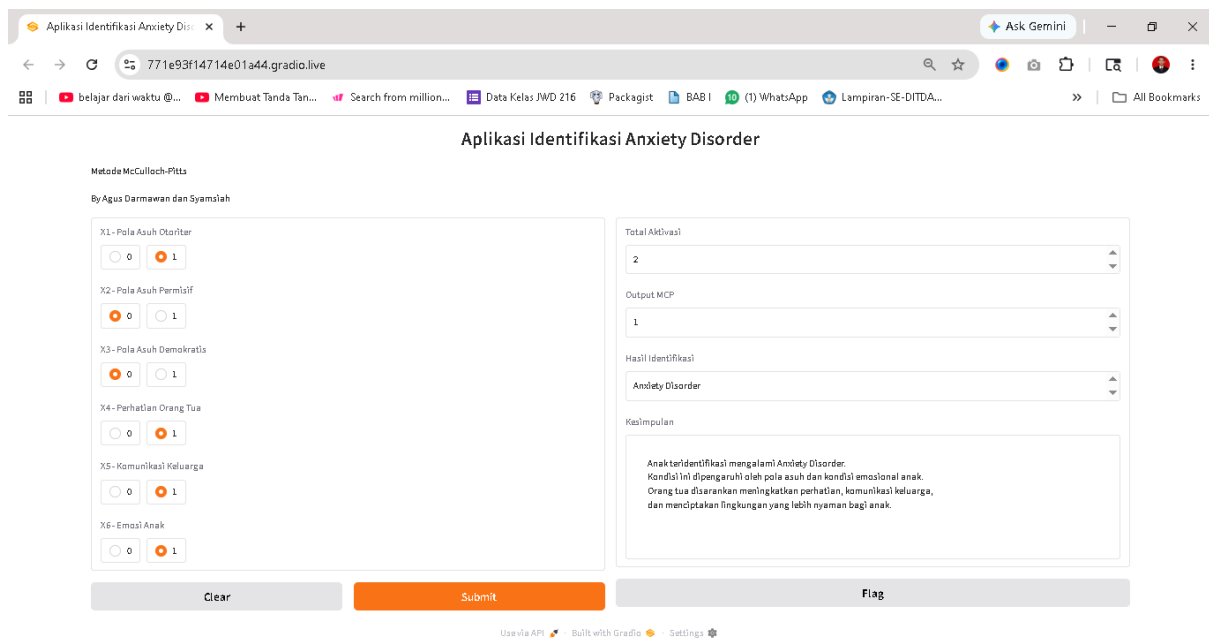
Aplikasi Identifikasi Anxiety Dis ×
+
Ask Gemini
771e93f14714e01a44.gradio.live
belajar dari waktu @... Membuat Tanda Tan... Search from million... Data Kelas JWD 216 Packagist BAB I (1) WhatsApp Lampiran-SE-DITDA... » All Bookmarks

Aplikasi Identifikasi Anxiety Disorder

Metode McCulloch-Pitts

By Agus Darmawan dan Syamsiah

X1 - Pola Asuh Otoriter
0 1

X2 - Pola Asuh Permisif
0 1

X3 - Pola Asuh Demokratis
0 1

X4 - Perhatian Orang Tua
0 1

X5 - Komunikasi Keluarga
0 1

X6 - Emosi Anak
0 1

Total Aktivasi
2

Output MCP
1

Hasil Identifikasi
Anxiety Disorder

Kesimpulan
Anak teridentifikasi mengalami Anxiety Disorder.
Kondisi ini dipengaruhi oleh pola asuh dan kondisi emosional anak.
Orang tua disarankan meningkatkan perhatian, komunikasi keluarga,
dan menciptakan lingkungan yang lebih nyaman bagi anak.

Clear
Submit
Flag

Use via API · Built with Gradio · Settings